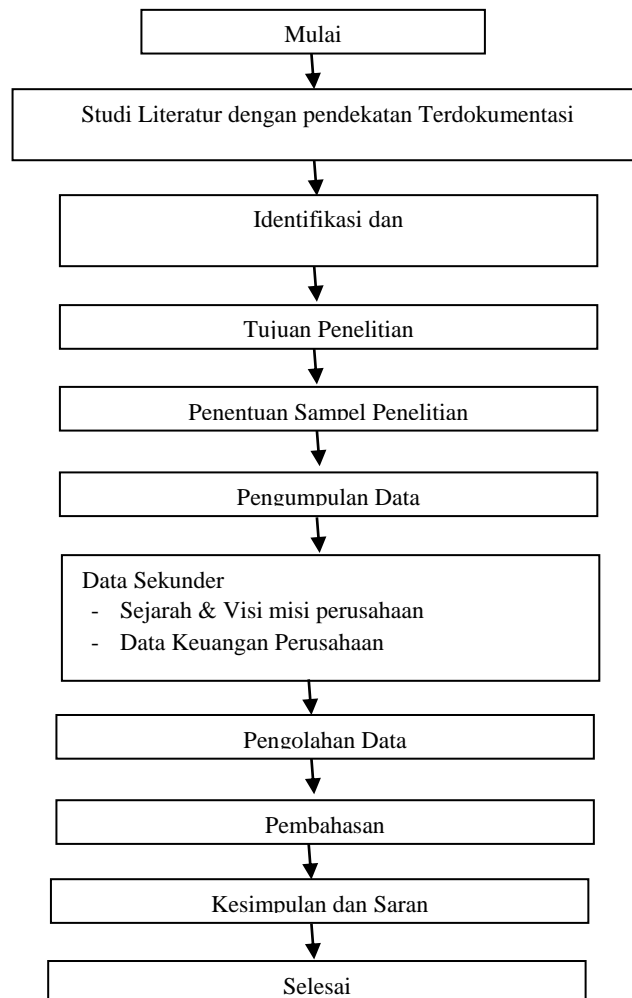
Mulai

Studi Literatur dengan pendekatan Terdokumentasi

Identifikasi dan

Tujuan Penelitian

Penentuan Sampel Penelitian

Pengumpulan Data

Data Sekunder
- Sejarah & Visi misi perusahaan
- Data Keuangan Perusahaan

Pengolahan Data

Pembahasan

Kesimpulan dan Saran

Selesai